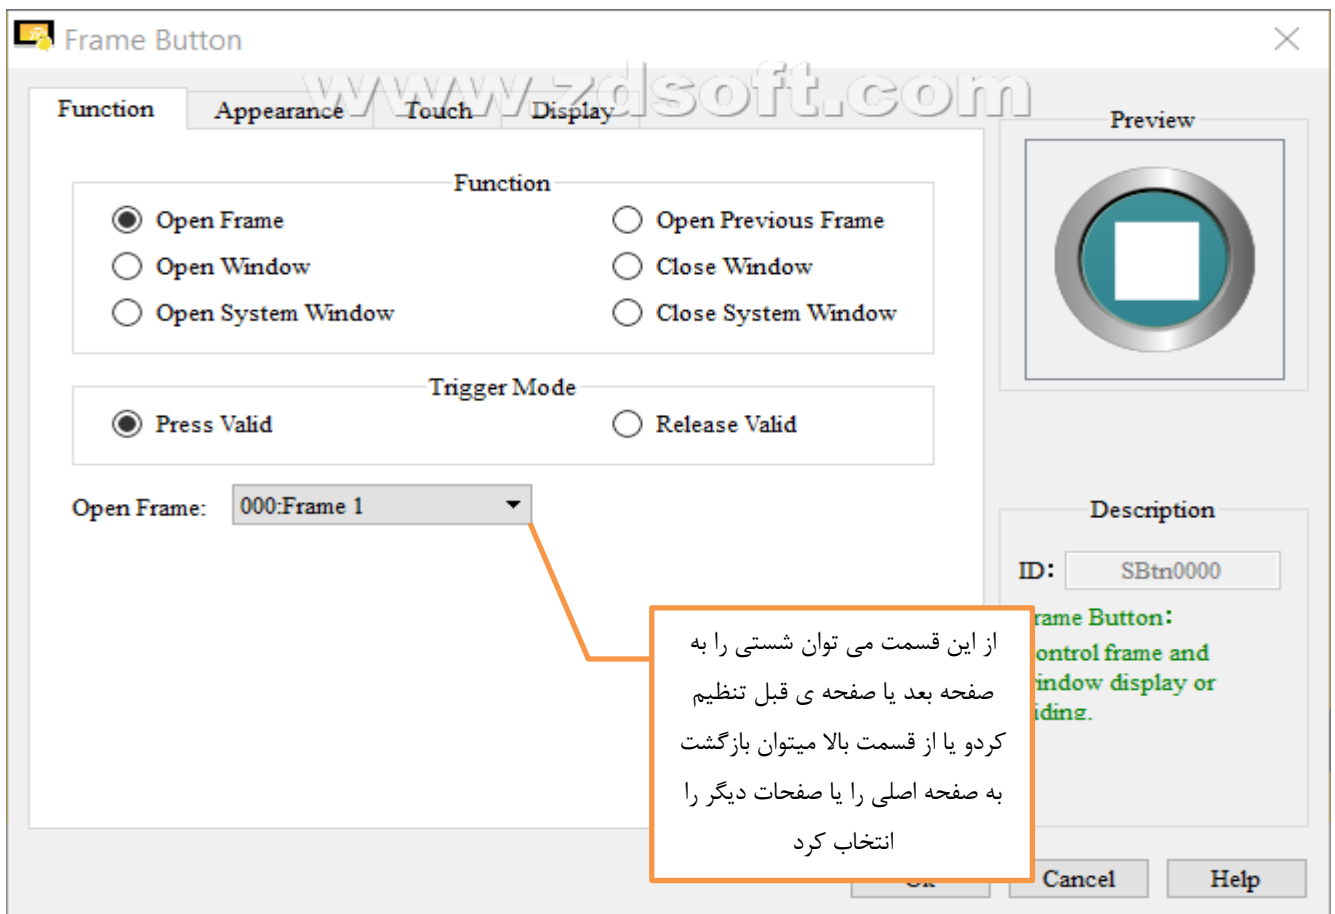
Frame Button

www.zdsoft.com

Function | Appearance | Touch | Display

Function
Open Frame
Open Previous Frame
Open Window
Close Window
Open System Window
Close System Window

Trigger Mode
Press Valid
Release Valid

Open Frame: 000:Frame 1

Preview

Description
ID: SBtn0000
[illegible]rame Button:
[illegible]ontrol frame and
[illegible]indow display or
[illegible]iding.

از این قسمت می توان شستی را به صفحه بعد یا صفحه ی قبل تنظیم کردو یا از قسمت بالا میتوان بازگشت به صفحه اصلی را یا صفحات دیگر را انتخاب کرد

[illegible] Cancel Help